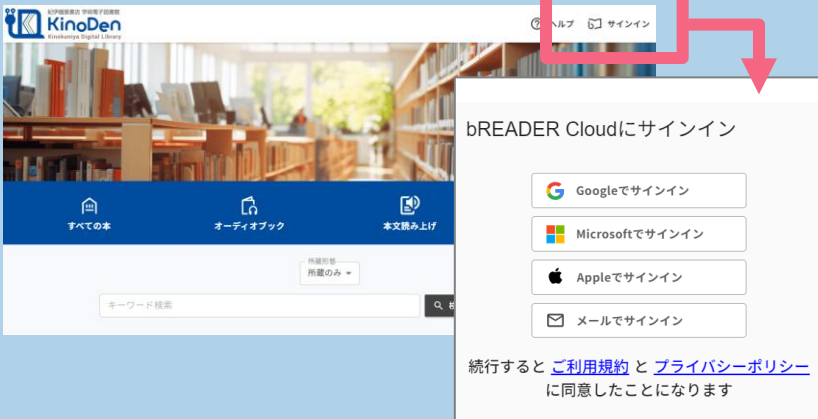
紀伊國屋書店 学校電子図書館
KinoDen
Kinokuniya Digital Library

ヘルプ サインイン

すべての本
オーディオブック
本文読み上げ

所蔵形態
所蔵のみ

キーワード検索

bREADER Cloudにサインイン

Googleでサインイン
Microsoftでサインイン
Appleでサインイン
メールでサインイン

続行すると ご利用規約 と プライバシーポリシー に同意したことになります